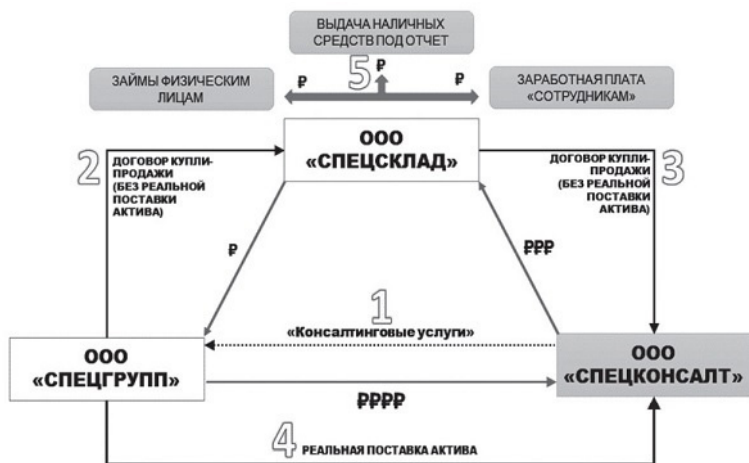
ВЫДАЧА НАЛИЧНЫХ СРЕДСТВ ПОД ОТЧЕТ

ЗАЙМЫ ФИЗИЧЕСКИМ ЛИЦАМ

5

₽

₽

₽

ЗАРАБОТНАЯ ПЛАТА «СОТРУДНИКАМ»

2

ДОГОВОР КУПЛИ-ПРОДАЖИ (БЕЗ РЕАЛЬНОЙ ПОСТАВКИ АКТИВА)

ООО «СПЕЦСКЛАД»

ДОГОВОР КУПЛИ-ПРОДАЖИ (БЕЗ РЕАЛЬНОЙ ПОСТАВКИ АКТИВА)

3

₽

₽₽₽

1

«Консалтинговые услуги»

ООО «СПЕЦГРУПП»

ООО «СПЕЦКОНСАЛТ»

₽₽₽₽

4

РЕАЛЬНАЯ ПОСТАВКА АКТИВА